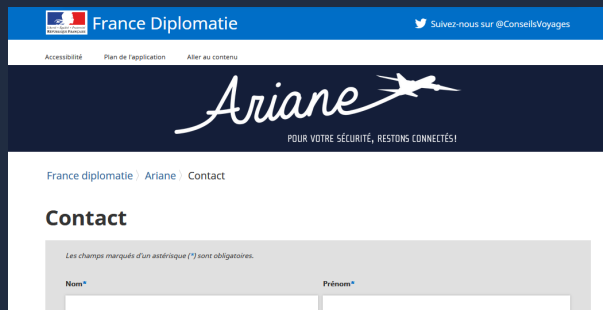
Liberté • Égalité • Fraternité
RÉPUBLIQUE FRANÇAISE

France Diplomatie

Suivez-nous sur @ConseilsVoyages

Accessibilité Plan de l'application Aller au contenu

Ariane

POUR VOTRE SÉCURITÉ, RESTONS CONNECTÉS!

France diplomatie / Ariane / Contact

Contact

Les champs marqués d'un astérisque (*) sont obligatoires.

Nom*

Prénom*